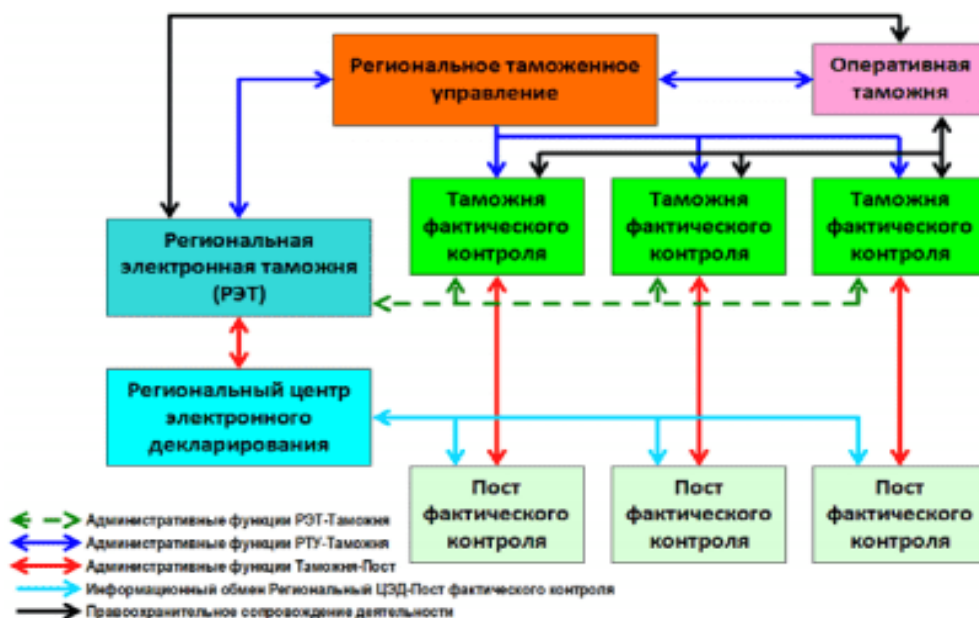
Региональное таможенное управление

Оперативная таможня

Таможня фактического контроля

Таможня фактического контроля

Таможня фактического контроля

Региональная электронная таможня (РЭТ)

Региональный центр электронного декларирования

Пост фактического контроля

Пост фактического контроля

Пост фактического контроля

Административные функции РЭТ-Таможня
Административные функции РТУ-Таможня
Административные функции Таможня-Пост
Информационный обмен Региональный ЦЭД-Пост фактического контроля
Правоохранительное сопровождение деятельности